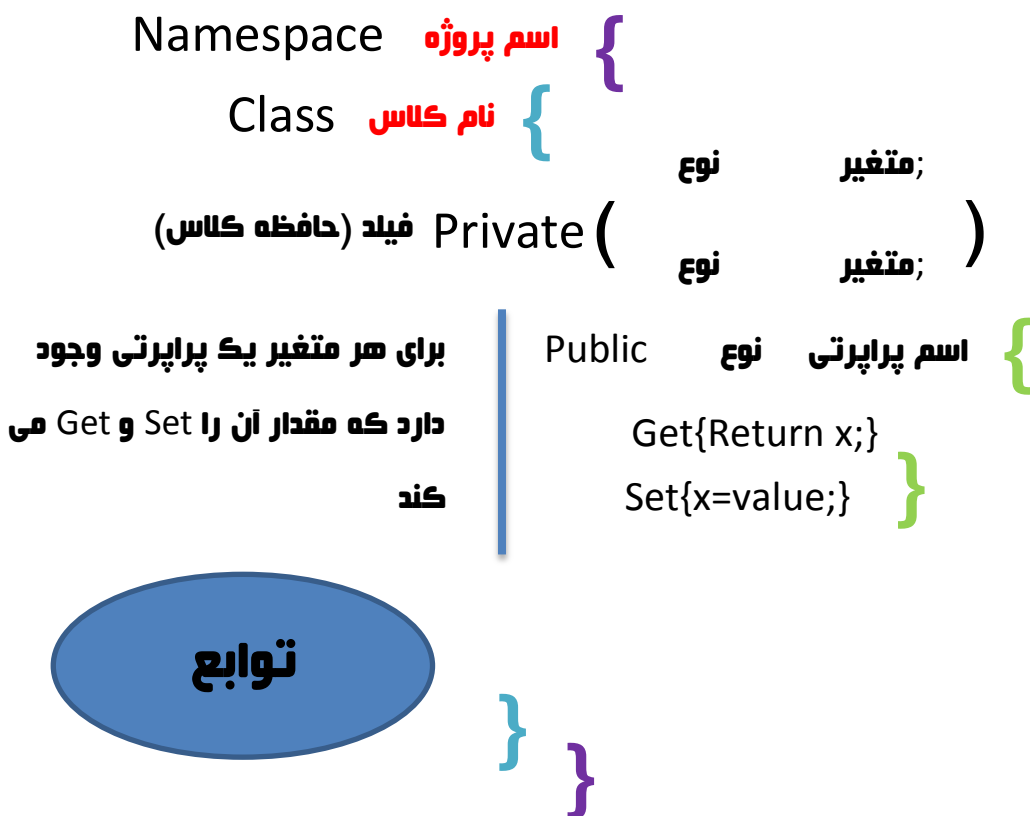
Namespace اسم پروژه {

Class نام کلاس {

;متغیر نوع

فیلد (حافظه کلاس) Private ( )

;متغیر نوع

برای هر متغیر یک پراپرتی وجود دارد که مقدار آن را Set و Get می کند

Public نوع اسم پراپرتی {

Get{Return x;}

Set{x=value;} }

توابع

}

}